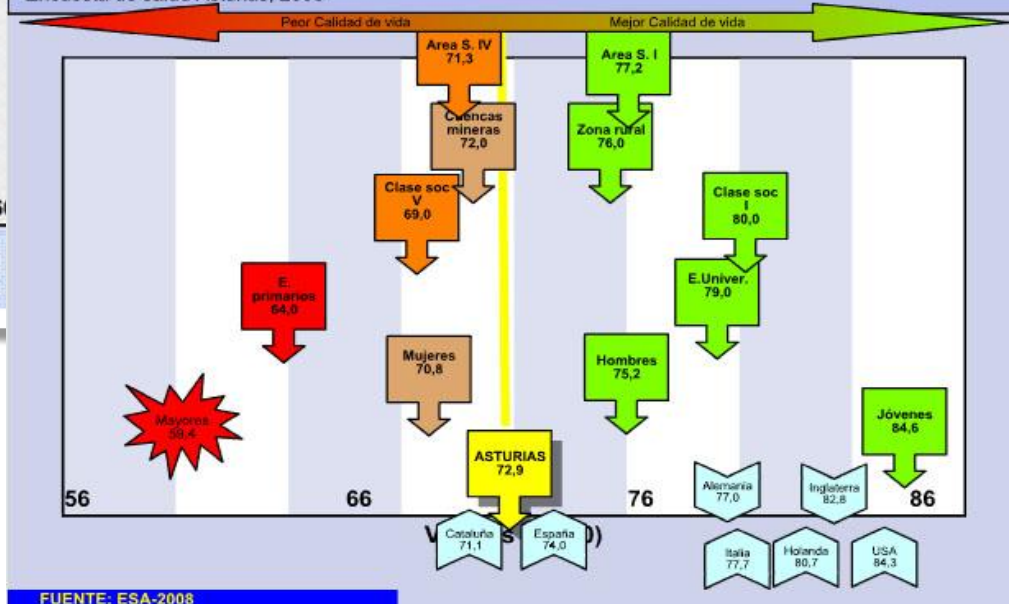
Peor Calidad de vida
Mejor Calidad de vida

Area S. IV
71,3

Area S. I
77,2

Cuencas mineras
72,0

Zona rural
76,0

Clase soc V
69,0

Clase soc I
80,0

E. primarios
64,0

E.Univer.
79,0

Mujeres
70,8

Hombres
75,2

Mayores
59,4

Jóvenes
84,6

ASTURIAS
72,9

Alemania
77,0

Inglaterra
82,8

56
66
76
86

V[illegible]s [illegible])

Cataluña
71,1

España
74,0

Italia
77,7

Holanda
80,7

USA
84,3

FUENTE: ESA-2008